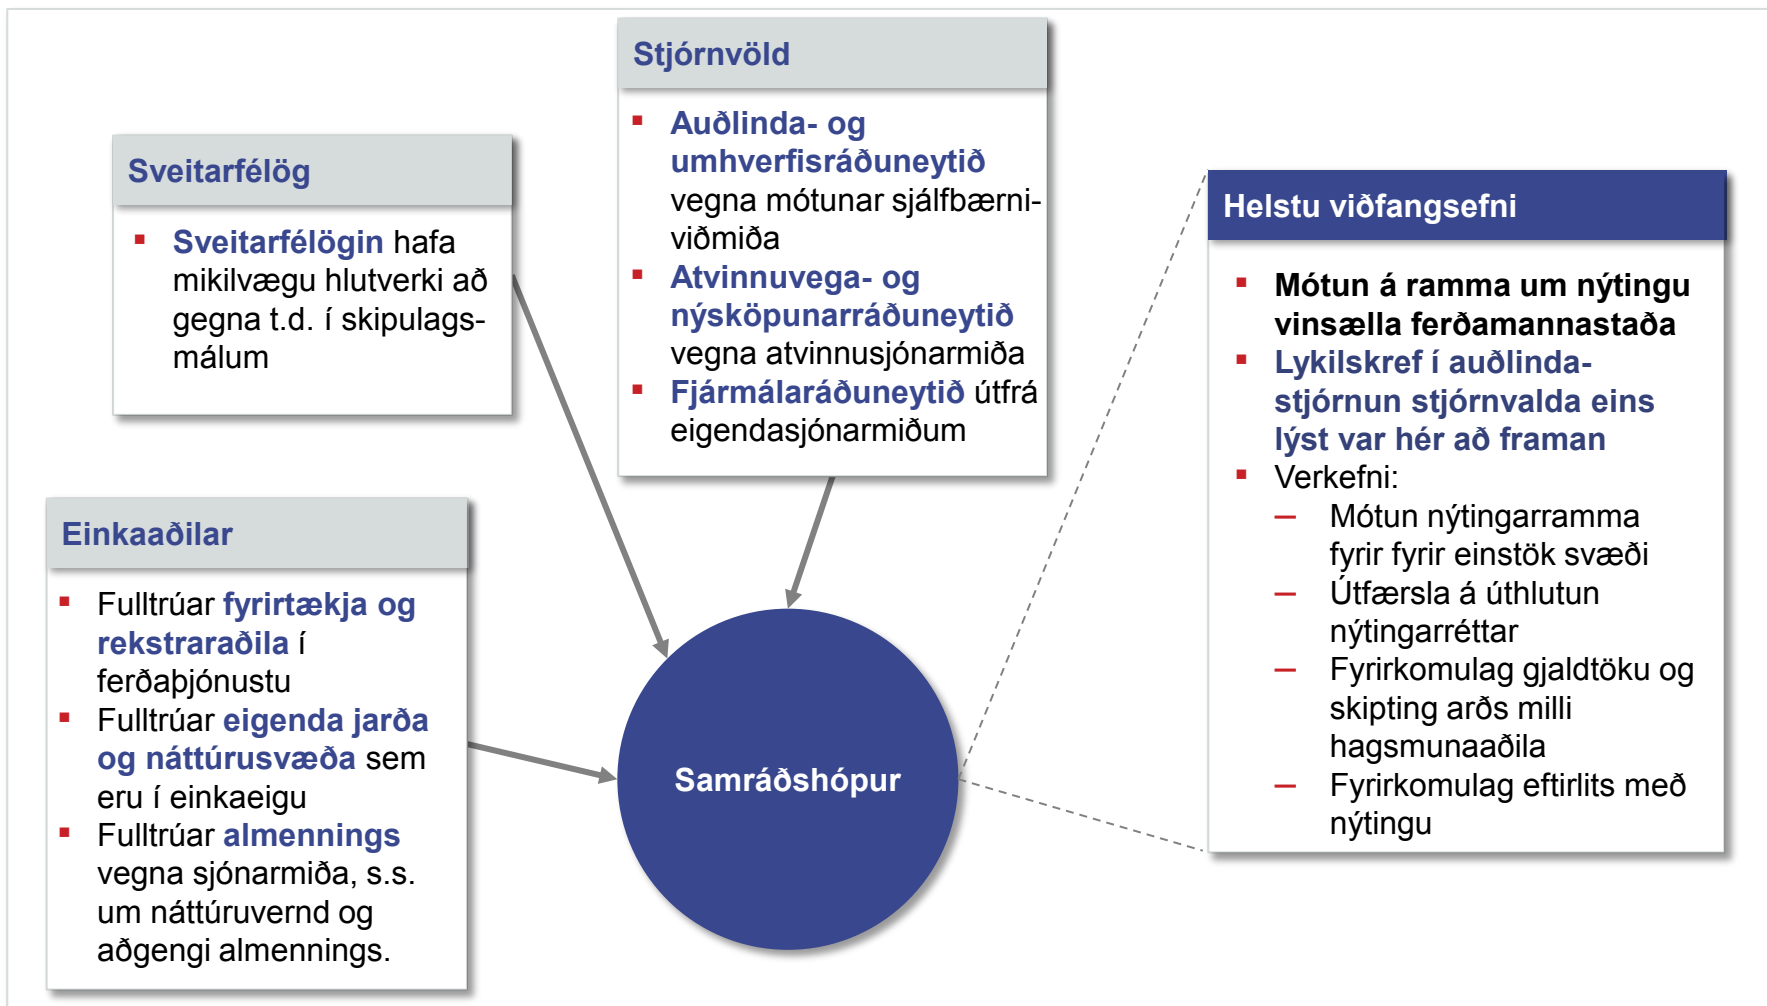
Stjórnvöld

- Auðlinda- og umhverfisráðuneytið vegna mótunar sjálfbærniviðmiða
- Atvinnuvega- og nýsköpunarráðuneytið vegna atvinnusjónarmiða
- Fjármálaráðuneytið útfrá eigendasjónarmiðum

Sveitarfélög

- Sveitarfélögin hafa mikilvægu hlutverki að gegna t.d. í skipulagsmálum

Einkaaðilar

- Fulltrúar fyrirtækja og rekstraraðila í ferðaþjónustu
- Fulltrúar eigenda jarða og náttúrusvæða sem eru í einkaeigu
- Fulltrúar almennings vegna sjónarmiða, s.s. um náttúruvernd og aðgengi almennings.

Samráðshópur

Helstu viðfangsefni

- Mótun á ramma um nýtingu vinsælla ferðamannastaða
- Lykilskref í auðlindastjórnun stjórnvalda eins lýst var hér að framan
- Verkefni:
  – Mótun nýtingarramma fyrir fyrir einstök svæði
  – Útfærsla á úthlutun nýtingarréttar
  – Fyrirkomulag gjaldtöku og skipting arðs milli hagsmunaaðila
  – Fyrirkomulag eftirlits með nýtingu